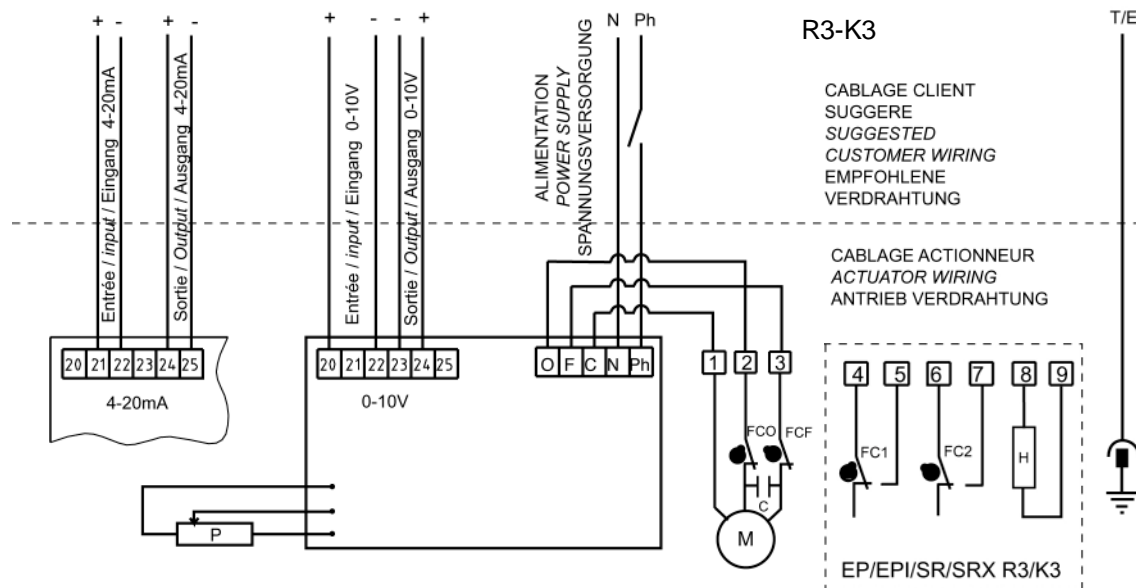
+ - + -

Entrée / *input* / Eingang 4-20mA

Sortie / *Output* / Ausgang 4-20mA

+ - - +

Entrée / *input* / Eingang 0-10V

Sortie / *Output* / Ausgang 0-10V

ALIMENTATION
*POWER SUPPLY*
SPANNUNGSVERSORGUNG

N Ph

R3-K3

T/E

CABLAGE CLIENT
SUGGERE
*SUGGESTED*
*CUSTOMER WIRING*
EMPFOHLENE
VERDRAHTUNG

CABLAGE ACTIONNEUR
*ACTUATOR WIRING*
ANTRIEB VERDRAHTUNG

20 21 22 23 24 25

4-20mA

20 21 22 23 24 25

0-10V

O F C N Ph

1 2 3

FCO FCF

C

M

4 5 6 7 8 9

FC1 FC2 H

P

EP/EPI/SR/SRX R3/K3